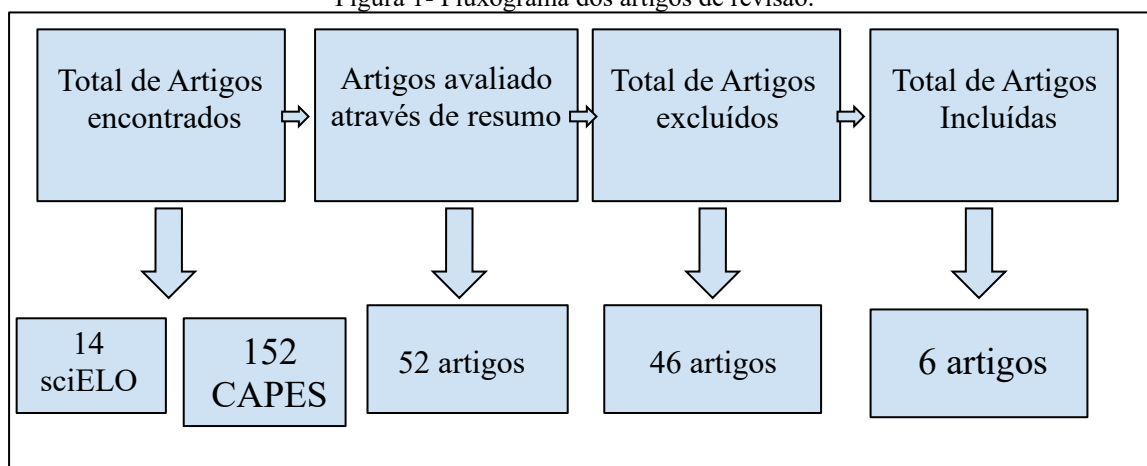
Figura 1- Fluxograma dos artigos de revisão.

Total de Artigos encontrados

Artigos avaliado através de resumo

Total de Artigos excluídos

Total de Artigos Incluídas

14 sciELO

152 CAPES

52 artigos

46 artigos

6 artigos